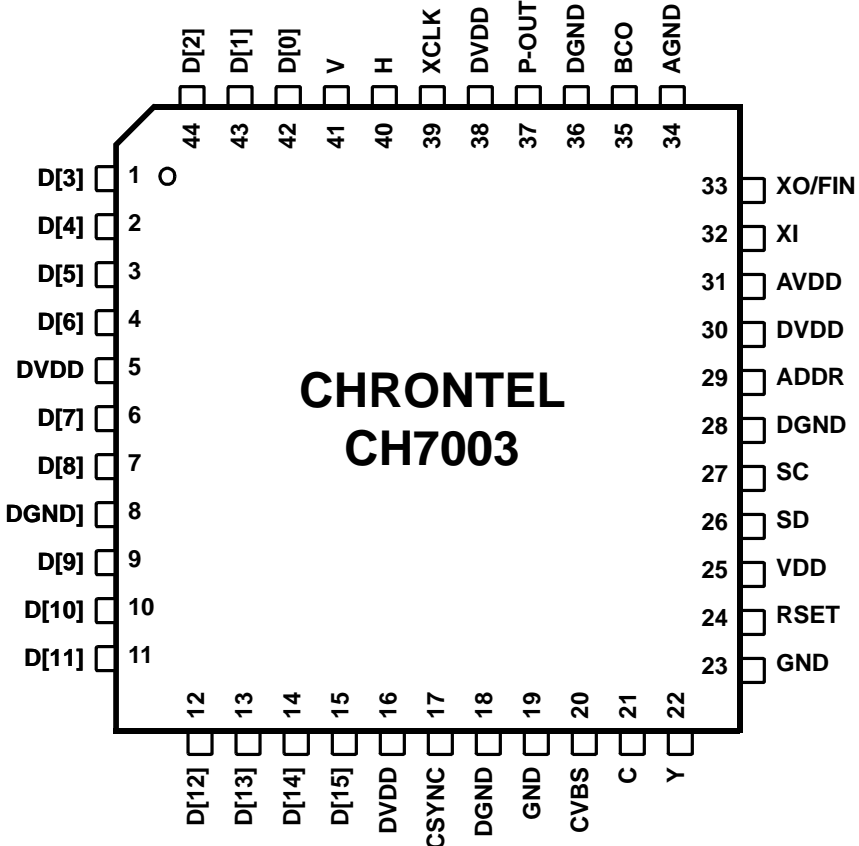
D[2] D[1] D[0] V H XCLK DVDD P-OUT DGND BCO AGND

44 43 42 41 40 39 38 37 36 35 34

D[3] 1
D[4] 2
D[5] 3
D[6] 4
DVDD 5
D[7] 6
D[8] 7
DGND] 8
D[9] 9
D[10] 10
D[11] 11

33 XO/FIN
32 XI
31 AVDD
30 DVDD
29 ADDR
28 DGND
27 SC
26 SD
25 VDD
24 RSET
23 GND

CHRONTEL
CH7003

12 13 14 15 16 17 18 19 20 21 22

D[12] D[13] D[14] D[15] DVDD CSYNC DGND GND CVBS C Y